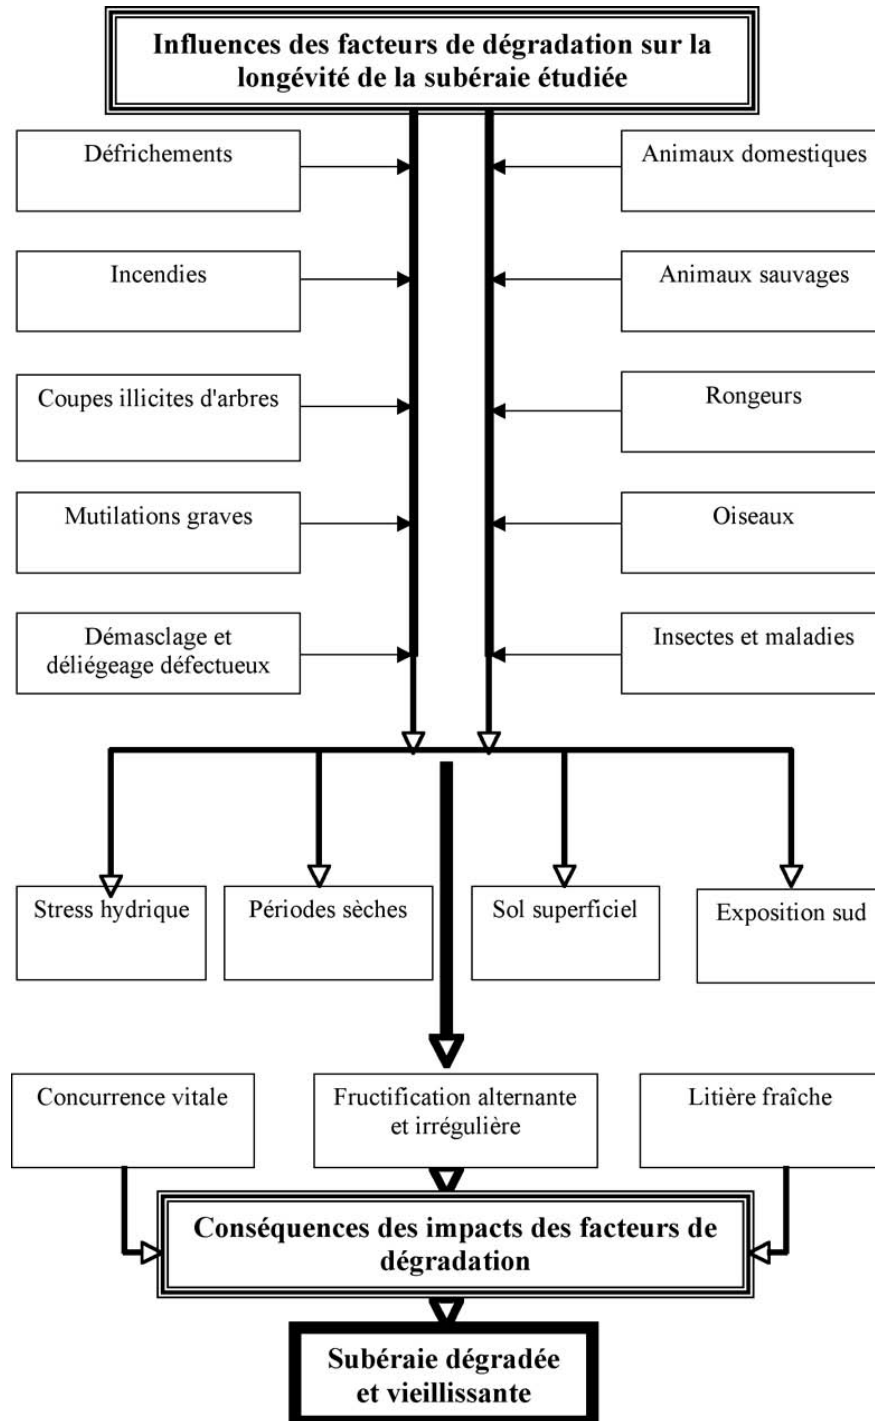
Influences des facteurs de dégradation sur la longévité de la subéraie étudiée

Défrichements

Incendies

Coupes illicites d'arbres

Mutilations graves

Démasclage et déliégeage défectueux

Animaux domestiques

Animaux sauvages

Rongeurs

Oiseaux

Insectes et maladies

Stress hydrique

Périodes sèches

Sol superficiel

Exposition sud

Concurrence vitale

Fructification alternante et irrégulière

Litière fraîche

Conséquences des impacts des facteurs de dégradation

Subéraie dégradée et vieillissante